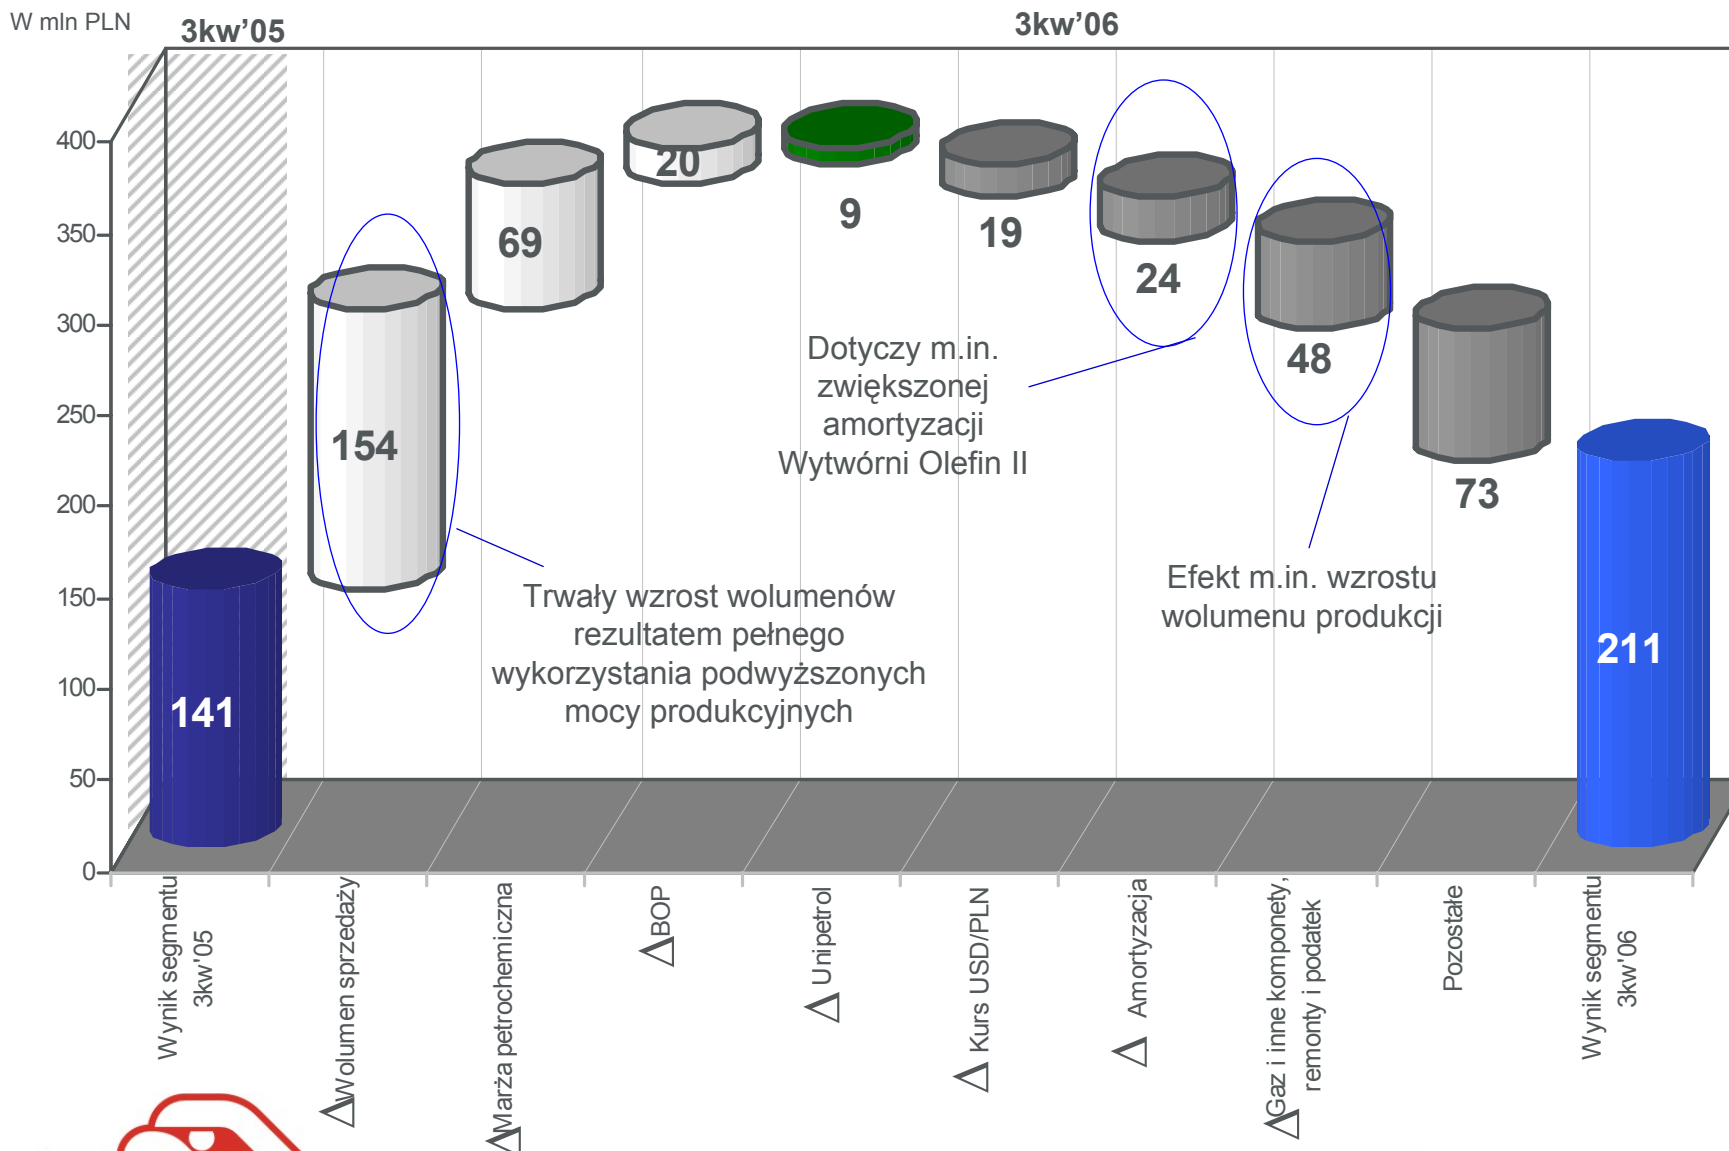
W mln PLN

3kw'05

3kw'06

400
350
300
250
200
150
100
50
0

141
154
69
20
9
19
24
48
73
211

Dotyczy m.in. zwiększonej amortyzacji Wytwórni Olefin II

Trwały wzrost wolumenów rezultatem pełnego wykorzystania podwyższonych mocy produkcyjnych

Efekt m.in. wzrostu wolumenu produkcji

Wynik segmentu 3kw'05
ΔWolumen sprzedaży
ΔMarża petrochemiczna
ΔBOP
Δ Unipetrol
Δ Kurs USD/PLN
Δ Amortyzacja
ΔGaz i inne komponety, remonty i podatek
Pozostałe
Wynik segmentu 3kw'06